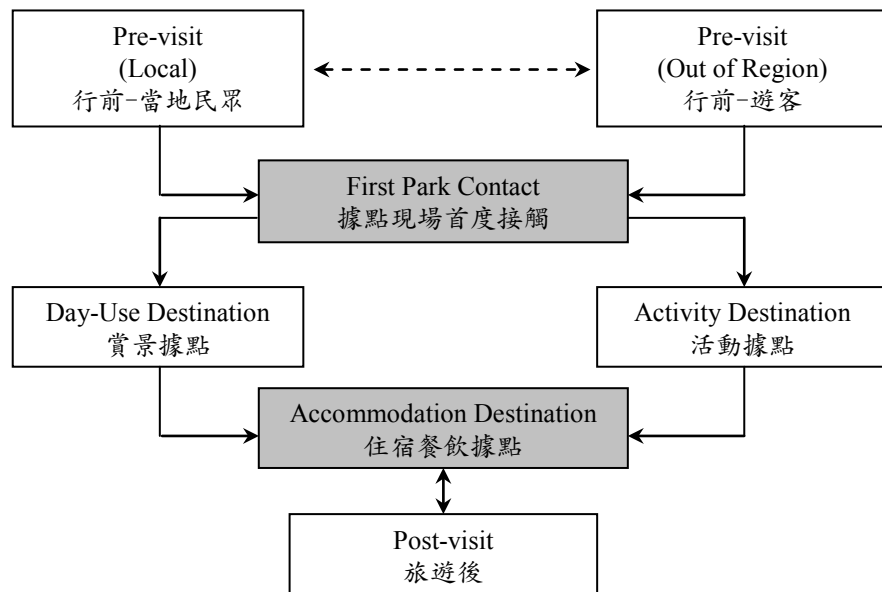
Pre-visit
(Local)
行前-當地民眾

Pre-visit
(Out of Region)
行前-遊客

First Park Contact
據點現場首度接觸

Day-Use Destination
賞景據點

Activity Destination
活動據點

Accommodation Destination
住宿餐飲據點

Post-visit
旅遊後